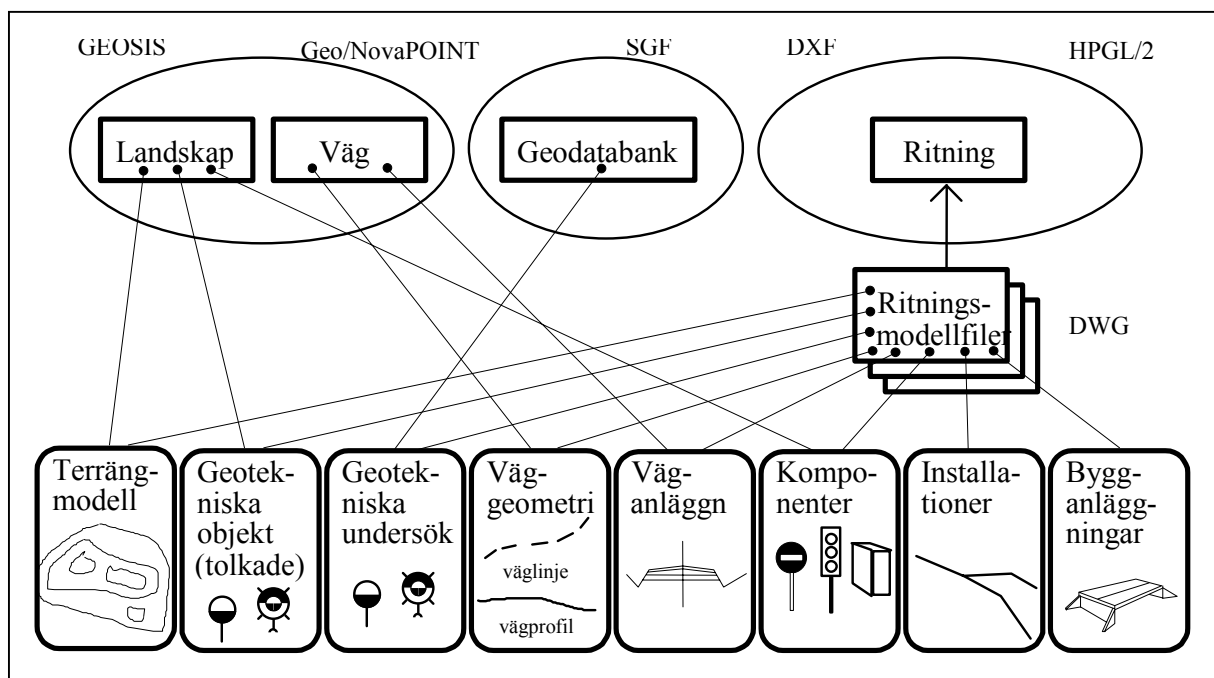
GEOSIS Geo/NovaPOINT SGF DXF HPGL/2

Landskap Väg Geodatabank Ritning

Ritningsmodellfiler

DWG

Terrängmodell

Geotekniska objekt (tolkade)

Geotekniska undersök

Väggeometri

väglinje

vägprofil

Väganläggn

Komponenter

Installationer

Bygganläggningar